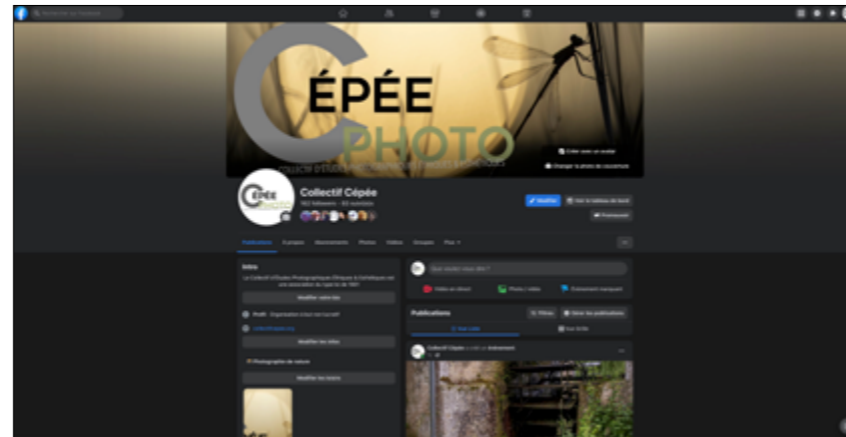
Rechercher sur Facebook

ÉPÉE
PHOTO

COLLECTIF D'ÉTUDES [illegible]

Créer avec un avatar
Changer la photo de couverture

Collectif Cépée
162 followers • 63 suivi(e)s

Modifier
Voir le tableau de bord
Promouvoir

Publications
À propos
Abonnements
Photos
Vidéos
Groupes
Plus

Intro
Le Collectif d'Études Photographiques Éthiques & Esthétiques est une association de type loi de 1901
Modifier votre bio
Profil · Organisation à but non lucratif
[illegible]
Modifier les infos
Photographie de nature
Modifier les loisirs

Que voulez-vous dire ?
Vidéo en direct
Photo / vidéo
Événement marquant

Publications
Filtres
Gérer les publications
Vue Liste
Vue Grille

Collectif Cépée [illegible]